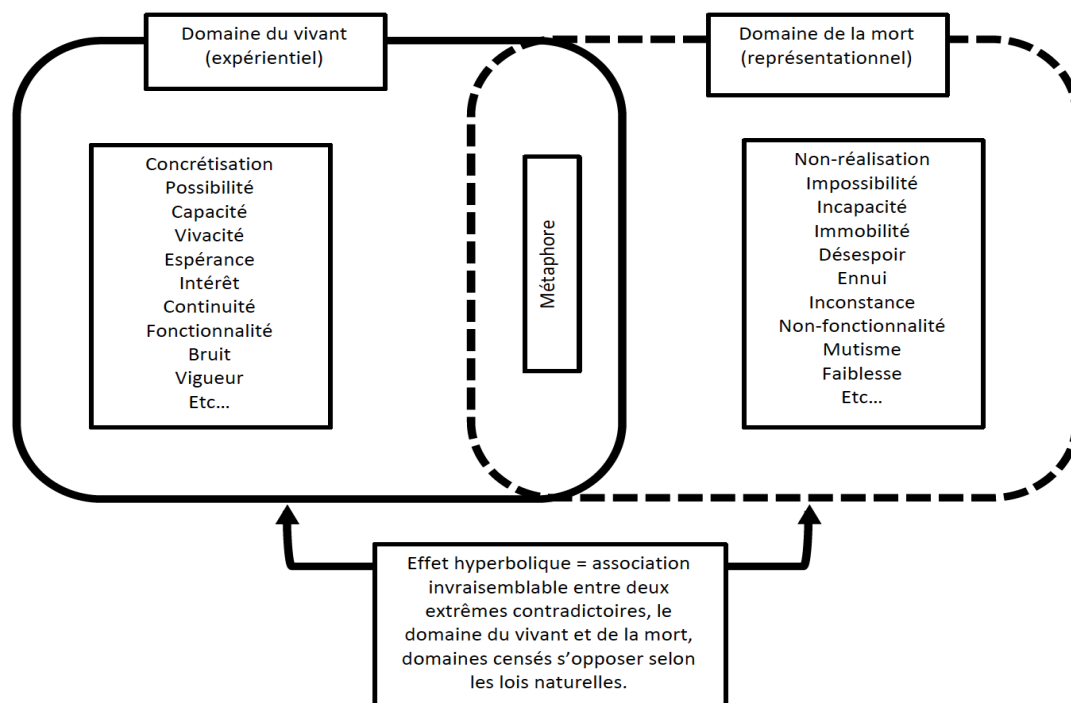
Domaine du vivant
(expérientiel)

Domaine de la mort
(représentationnel)

Concrétisation
Possibilité
Capacité
Vivacité
Espérance
Intérêt
Continuité
Fonctionnalité
Bruit
Vigueur
Etc…

Métaphore

Non-réalisation
Impossibilité
Incapacité
Immobilité
Désespoir
Ennui
Inconstance
Non-fonctionnalité
Mutisme
Faiblesse
Etc…

Effet hyperbolique = association invraisemblable entre deux extrêmes contradictoires, le domaine du vivant et de la mort, domaines censés s'opposer selon les lois naturelles.